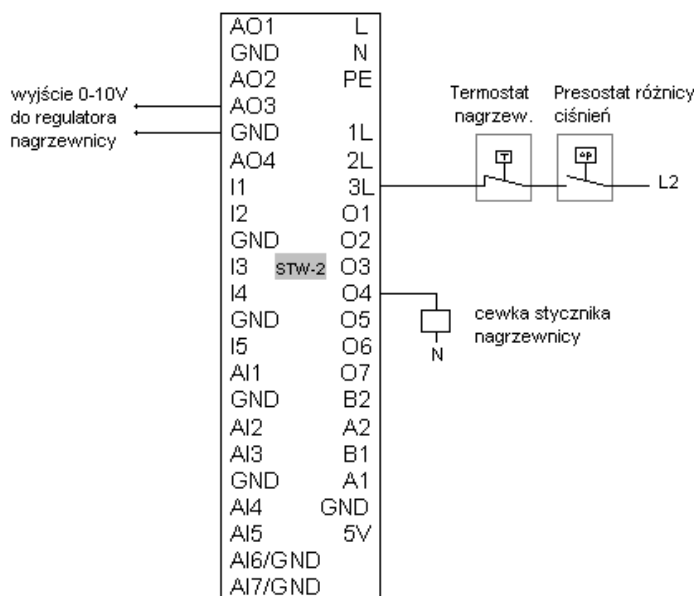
wyjście 0-10V do regulatora nagrzewnicy

| | |
|---|---|
| AO1 | L |
| GND | N |
| AO2 | PE |
| AO3 | |
| GND | 1L |
| AO4 | 2L |
| I1 | 3L |
| I2 | O1 |
| GND | O2 |
| I3 STW-2 | O3 |
| I4 | O4 |
| GND | O5 |
| I5 | O6 |
| AI1 | O7 |
| GND | B2 |
| AI2 | A2 |
| AI3 | B1 |
| GND | A1 |
| AI4 | GND |
| AI5 | 5V |
| AI6/GND | |
| AI7/GND | |

Termostat nagrzew.

T

Presostat różnicy ciśnień

ΔP

L2

cewka stycznika nagrzewnicy

N